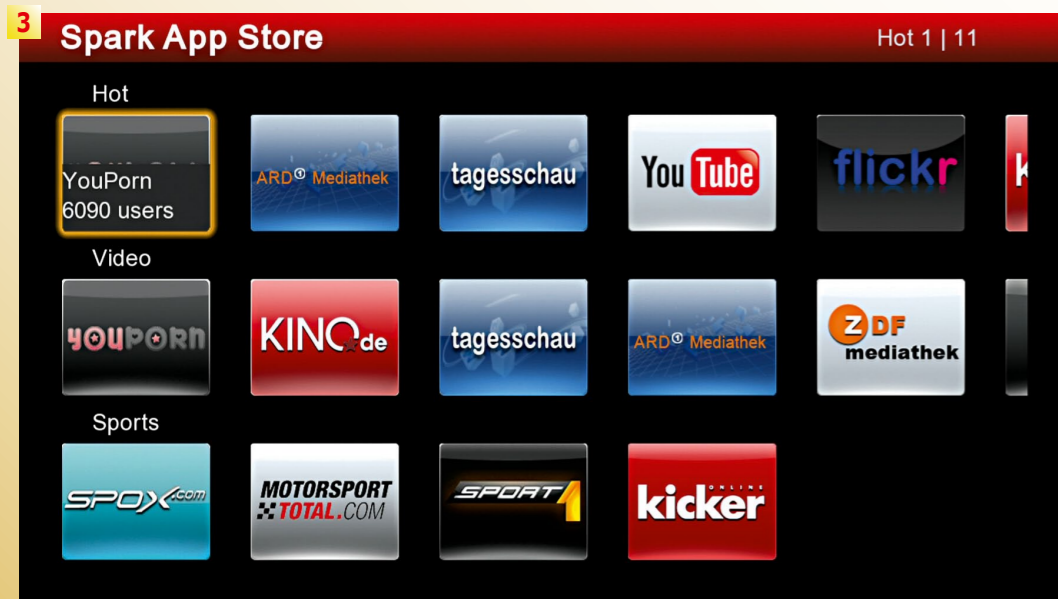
3

Spark App Store

Hot 1 | 11

Hot

YouPorn
6090 users

ARD① Mediathek

tagesschau

YouTube

flickr

Video

YOUPORN

KINO.de

tagesschau

ARD① Mediathek

ZDF mediathek

Sports

SPOX.com

MOTORSPORT TOTAL.COM

SPORT1

kicker ONLINE